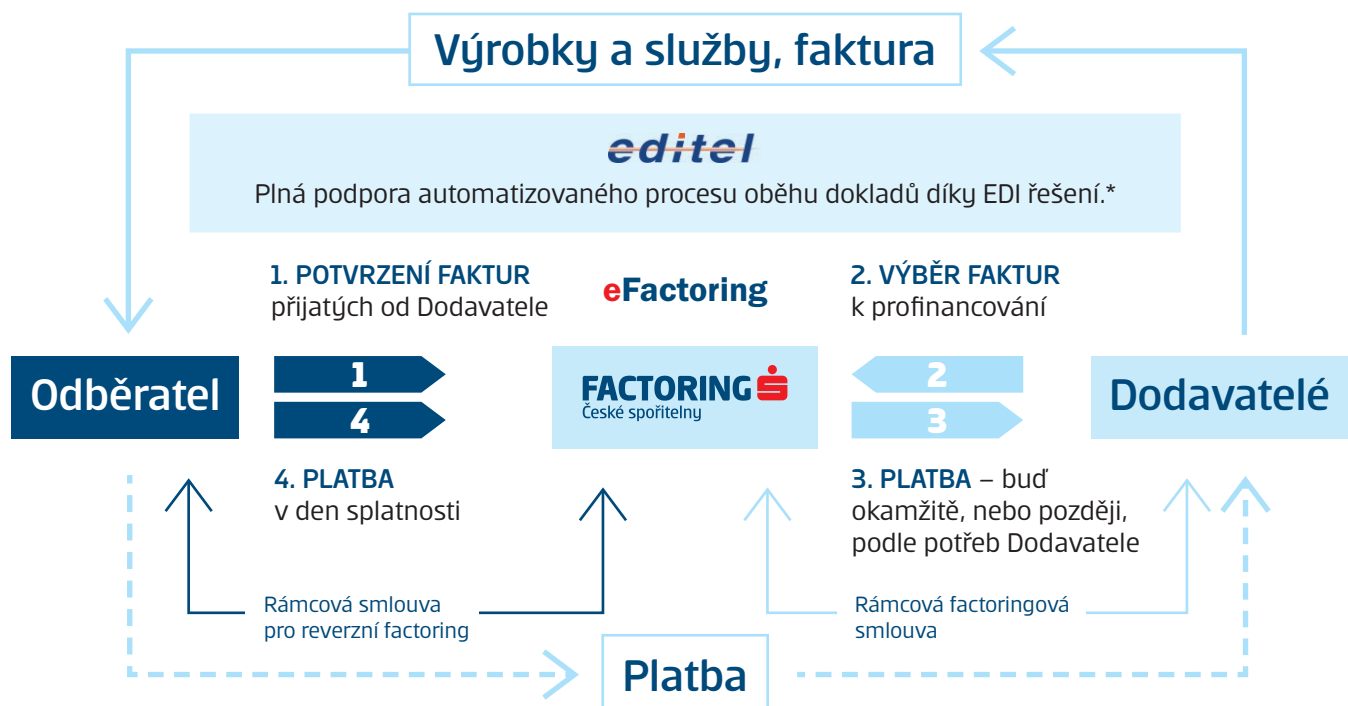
Výrobky a služby, faktura

editel

Plná podpora automatizovaného procesu oběhu dokladů díky EDI řešení.*

1. POTVRZENÍ FAKTUR
přijatých od Dodavatele

eFactoring

2. VÝBĚR FAKTUR
k profinancování

Odběratel

1

4

FACTORING
České spořitelny

2

3

Dodavatelé

4. PLATBA
v den splatnosti

3. PLATBA – buď okamžitě, nebo později, podle potřeb Dodavatele

Rámcová smlouva pro reverzní factoring

Rámcová factoringová smlouva

Platba